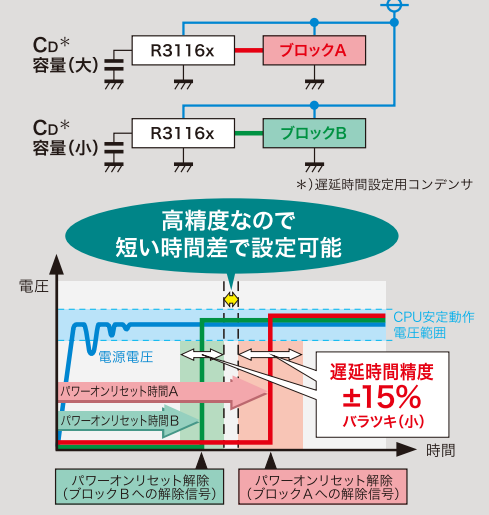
$C_D$*
容量(大)

R3116x

ブロックA

$C_D$*
容量(小)

R3116x

ブロックB

*)遅延時間設定用コンデンサ

高精度なので
短い時間差で設定可能

電圧

CPU安定動作
電圧範囲

電源電圧

パワーオンリセット時間A

パワーオンリセット時間B

遅延時間精度
±15%
バラツキ(小)

時間

パワーオンリセット解除
(ブロックBへの解除信号)

パワーオンリセット解除
(ブロックAへの解除信号)